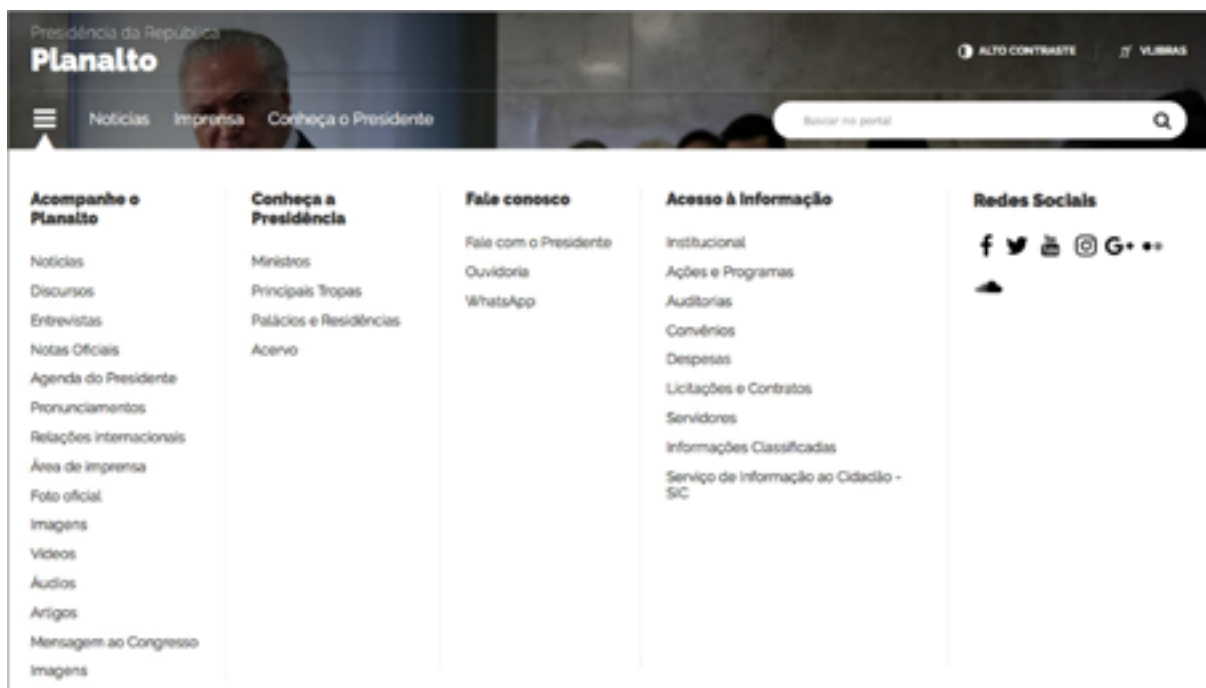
Presidência da República
Planalto

ALTO CONTRASTE
VLIBRAS

Notícias Imprensa Conheça o Presidente

Buscar no portal

Acompanhe o Planalto

Notícias
Discursos
Entrevistas
Notas Oficiais
Agenda do Presidente
Pronunciamentos
Relações internacionais
Área de imprensa
Foto oficial
Imagens
Vídeos
Áudios
Artigos
Mensagem ao Congresso
Imagens

Conheça a Presidência

Ministros
Principais Tropas
Palácios e Residências
Acervo

Fale conosco

Fale com o Presidente
Ouvidoria
WhatsApp

Acesso à Informação

Institucional
Ações e Programas
Auditorias
Convênios
Despesas
Licitações e Contratos
Servidores
Informações Classificadas
Serviço de Informação ao Cidadão - SIC

Redes Sociais